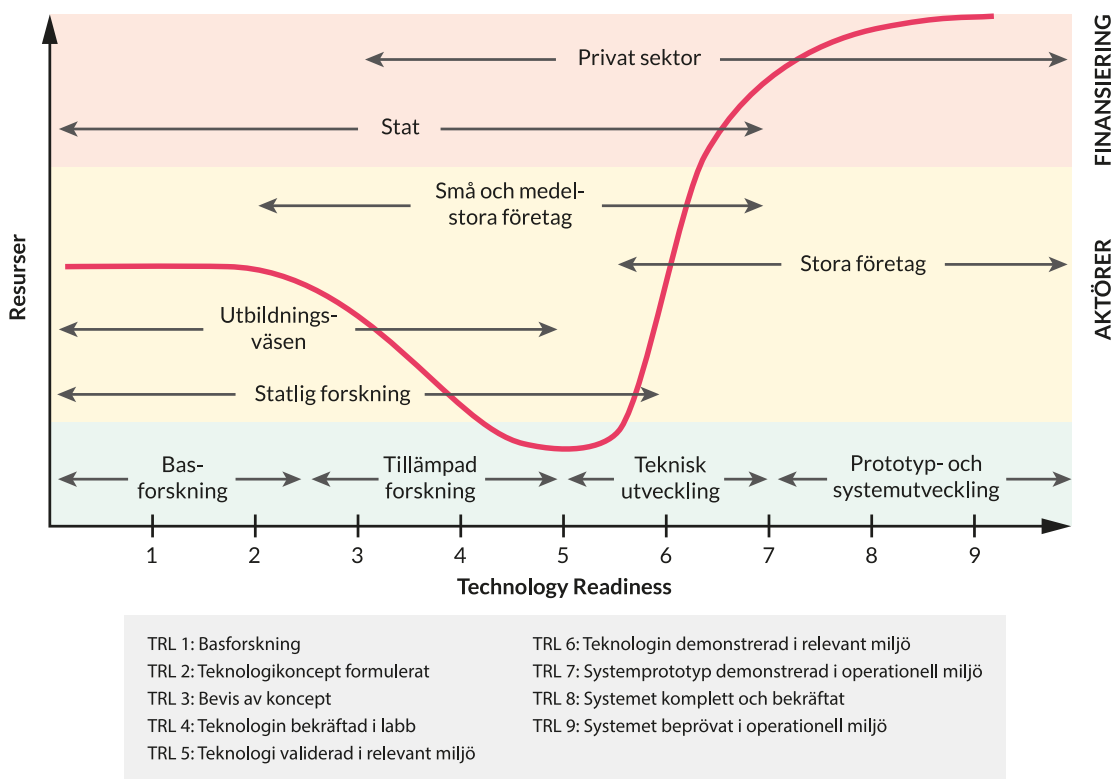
Resurser

Privat sektor

Stat

FINANSIERING

Små och medelstora företag

Stora företag

Utbildningsväsen

Statlig forskning

AKTÖRER

Basforskning

Tillämpad forskning

Teknisk utveckling

Prototyp- och systemutveckling

1 2 3 4 5 6 7 8 9

Technology Readiness

TRL 1: Basforskning
TRL 2: Teknologikoncept formulerat
TRL 3: Bevis av koncept
TRL 4: Teknologin bekräftad i labb
TRL 5: Teknologi validerad i relevant miljö

TRL 6: Teknologin demonstrerad i relevant miljö
TRL 7: Systemprototyp demonstrerad i operationell miljö
TRL 8: Systemet komplett och bekräftat
TRL 9: Systemet beprövat i operationell miljö